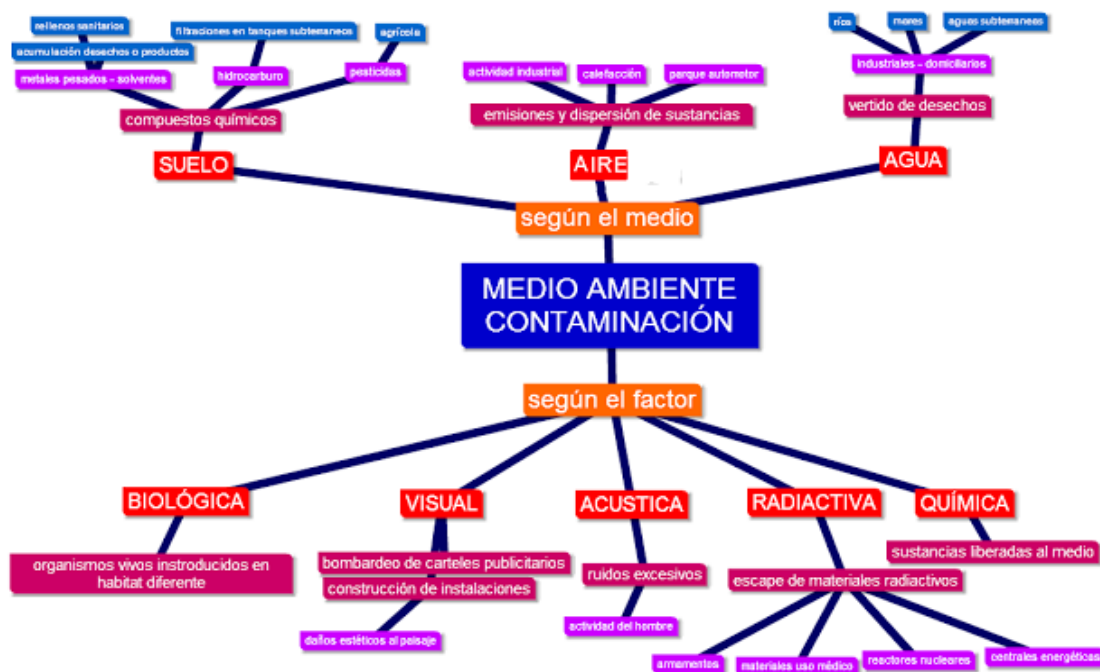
rellenos sanitarios

acumulación desechos o productos

metales pesados - solventes

filtraciones en tanques subterraneos

hidrocarburo

agrícola

pesticidas

compuestos químicos

SUELO

actividad industrial

calefacción

parque automotor

emisiones y dispersión de sustancias

AIRE

ríos

mares

aguas subterraneas

industriales - domiciliarios

vertido de desechos

AGUA

según el medio

MEDIO AMBIENTE CONTAMINACIÓN

según el factor

BIOLÓGICA

organismos vivos instroducidos en habitat diferente

VISUAL

bombardeo de carteles publicitarios

construcción de instalaciones

daños estéticos al paisaje

ACUSTICA

ruidos excesivos

actividad del hombre

RADIACTIVA

escape de materiales radiactivos

armamentos

materiales uso médico

reactores nucleares

centrales energéticas

QUÍMICA

sustancias liberadas al medio